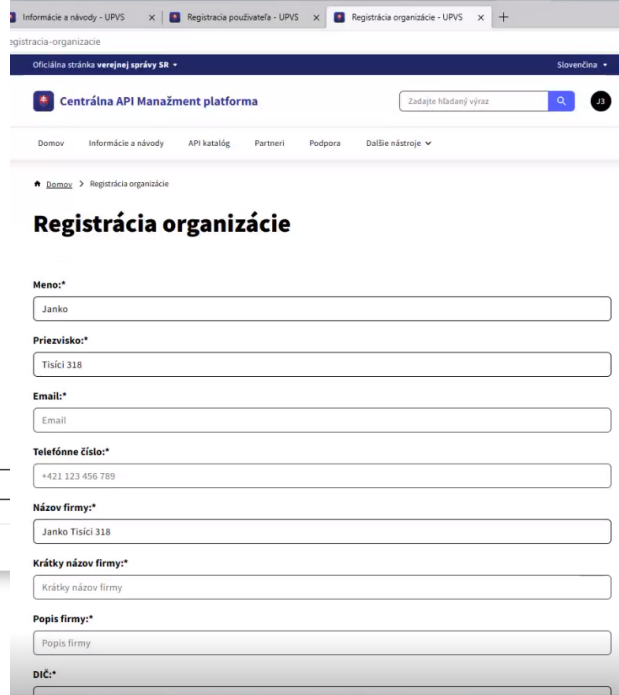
Informácie a návody - UPVS × Registracia používateľa - UPVS × Registrácia organizácie - UPVS × +

egistracia-organizacie

Oficiálna stránka verejnej správy SR ▾ Slovenčina ▾

Centrálna API Manažment platforma

Zadajte hľadaný výraz

J3

Domov Informácie a návody API katalóg Partneri Podpora Ďalšie nástroje ▾

Domov > Registrácia organizácie

Registrácia organizácie

Meno:*

Janko

Priezvisko:*

Tisíci 318

Email:*

Email

Telefónne číslo:*

+421 123 456 789

Názov firmy:*

Janko Tisíci 318

Krátky názov firmy:*

Krátky názov firmy

Popis firmy:*

Popis firmy

DIČ:*